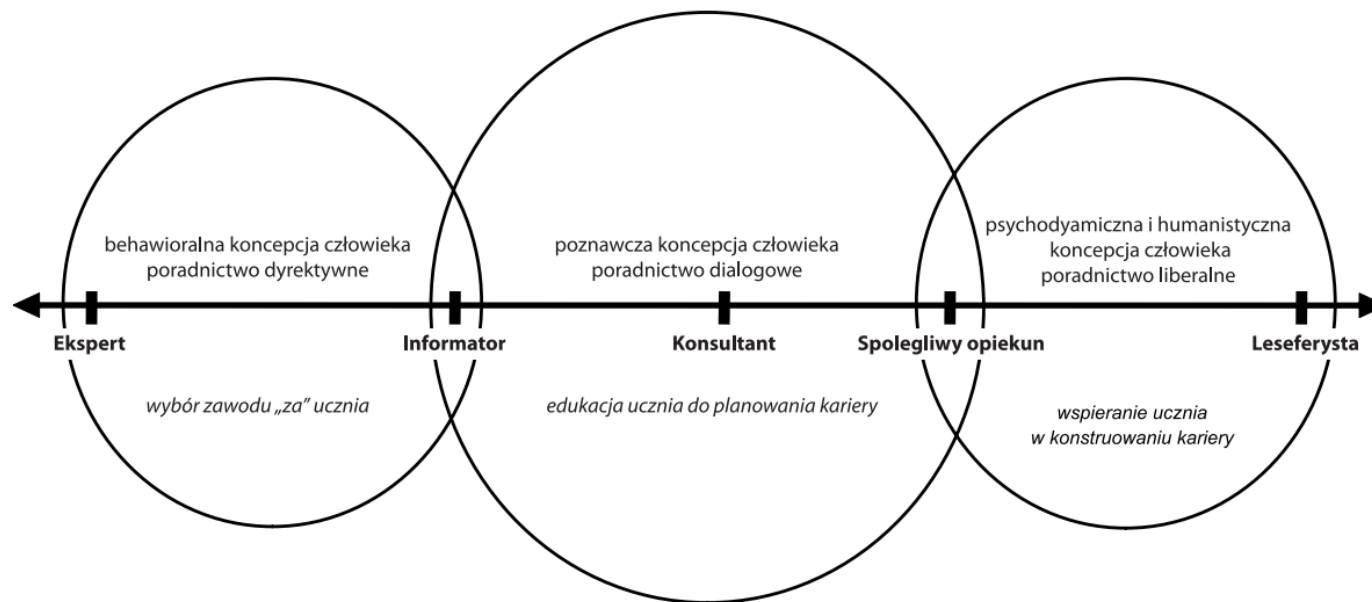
behawioralna koncepcja człowieka
poradnictwo dyrektywne

poznawcza koncepcja człowieka
poradnictwo dialogowe

psychodyamiczna i humanistyczna
koncepcja człowieka
poradnictwo liberalne

Ekspert

Informator

Konsultant

Spolegliwy opiekun

Leseferysta

wybór zawodu „za" ucznia

edukacja ucznia do planowania kariery

wspieranie ucznia
w konstruowaniu kariery